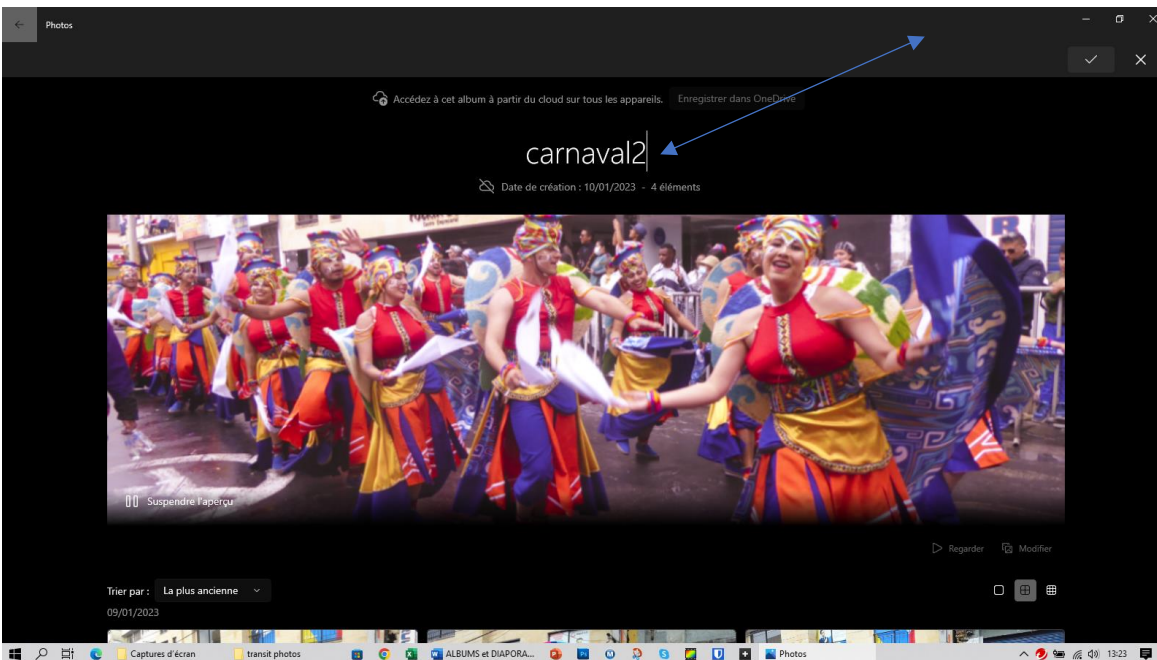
Photos

Accédez à cet album à partir du cloud sur tous les appareils. Enregistrer dans OneDrive

carnaval2

Date de création : 10/01/2023 - 4 éléments

Suspendre l'aperçu

Regarder Modifier

Trier par : La plus ancienne

09/01/2023

Captures d'écran transit photos ALBUMS et DIAPORA... Photos

13:23